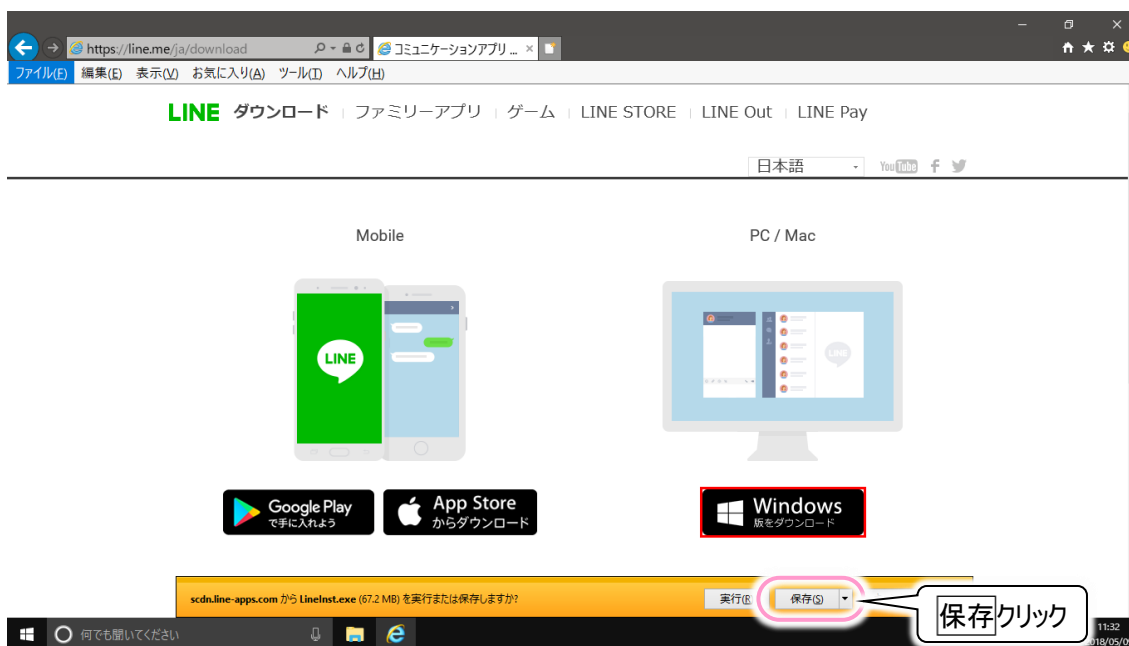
https://line.me/ja/download
コミュニケーションアプリ ...
ファイル(F) 編集(E) 表示(V) お気に入り(A) ツール(T) ヘルプ(H)

LINE ダウンロード | ファミリーアプリ | ゲーム | LINE STORE | LINE Out | LINE Pay

日本語

YouTube

Mobile

PC / Mac

LINE

LINE

Google Play で手に入れよう

App Store からダウンロード

Windows 版をダウンロード

scdn.line-apps.com から LineInst.exe (67.2 MB) を実行または保存しますか?

実行(R)

保存(S)

保存クリック

何でも聞いてください

11:32
2018/05/0